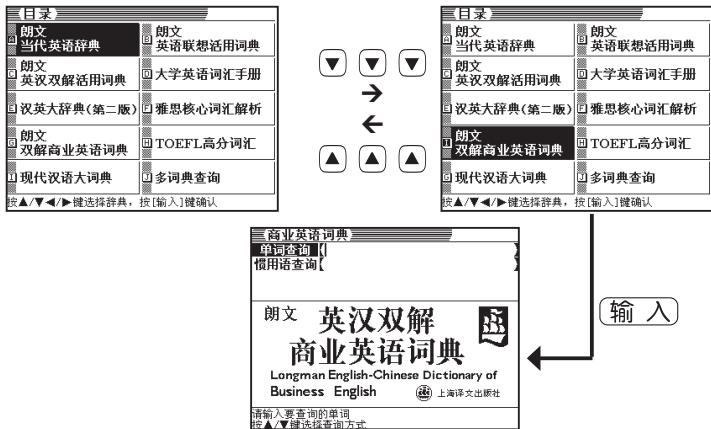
目录

A 朗文 当代英语辞典
B 朗文 英语联想活用词典
C 朗文 英汉双解活用词典
D 大学英语词汇手册
E 汉英大辞典(第二版)
F 雅思核心词汇解析
G 朗文 双解商业英语词典
H TOEFL高分词汇
I 现代汉语大词典
J 多词典查询

按▲/▼◀/▶键选择辞典,按[输入]键确认

▼ ▼ ▼
→
←
▲ ▲ ▲

目录

A 朗文 当代英语辞典
B 朗文 英语联想活用词典
C 朗文 英汉双解活用词典
D 大学英语词汇手册
E 汉英大辞典(第二版)
F 雅思核心词汇解析
G 朗文 双解商业英语词典
H TOEFL高分词汇
I 现代汉语大词典
J 多词典查询

按▲/▼◀/▶键选择辞典,按[输入]键确认

输 入

商业英语词典
单词查询【
惯用语查询【

朗文 英汉双解
商业英语词典
Longman English-Chinese Dictionary of Business English
上海译文出版社

请输入要查询的单词
按▲/▼键选择查询方式